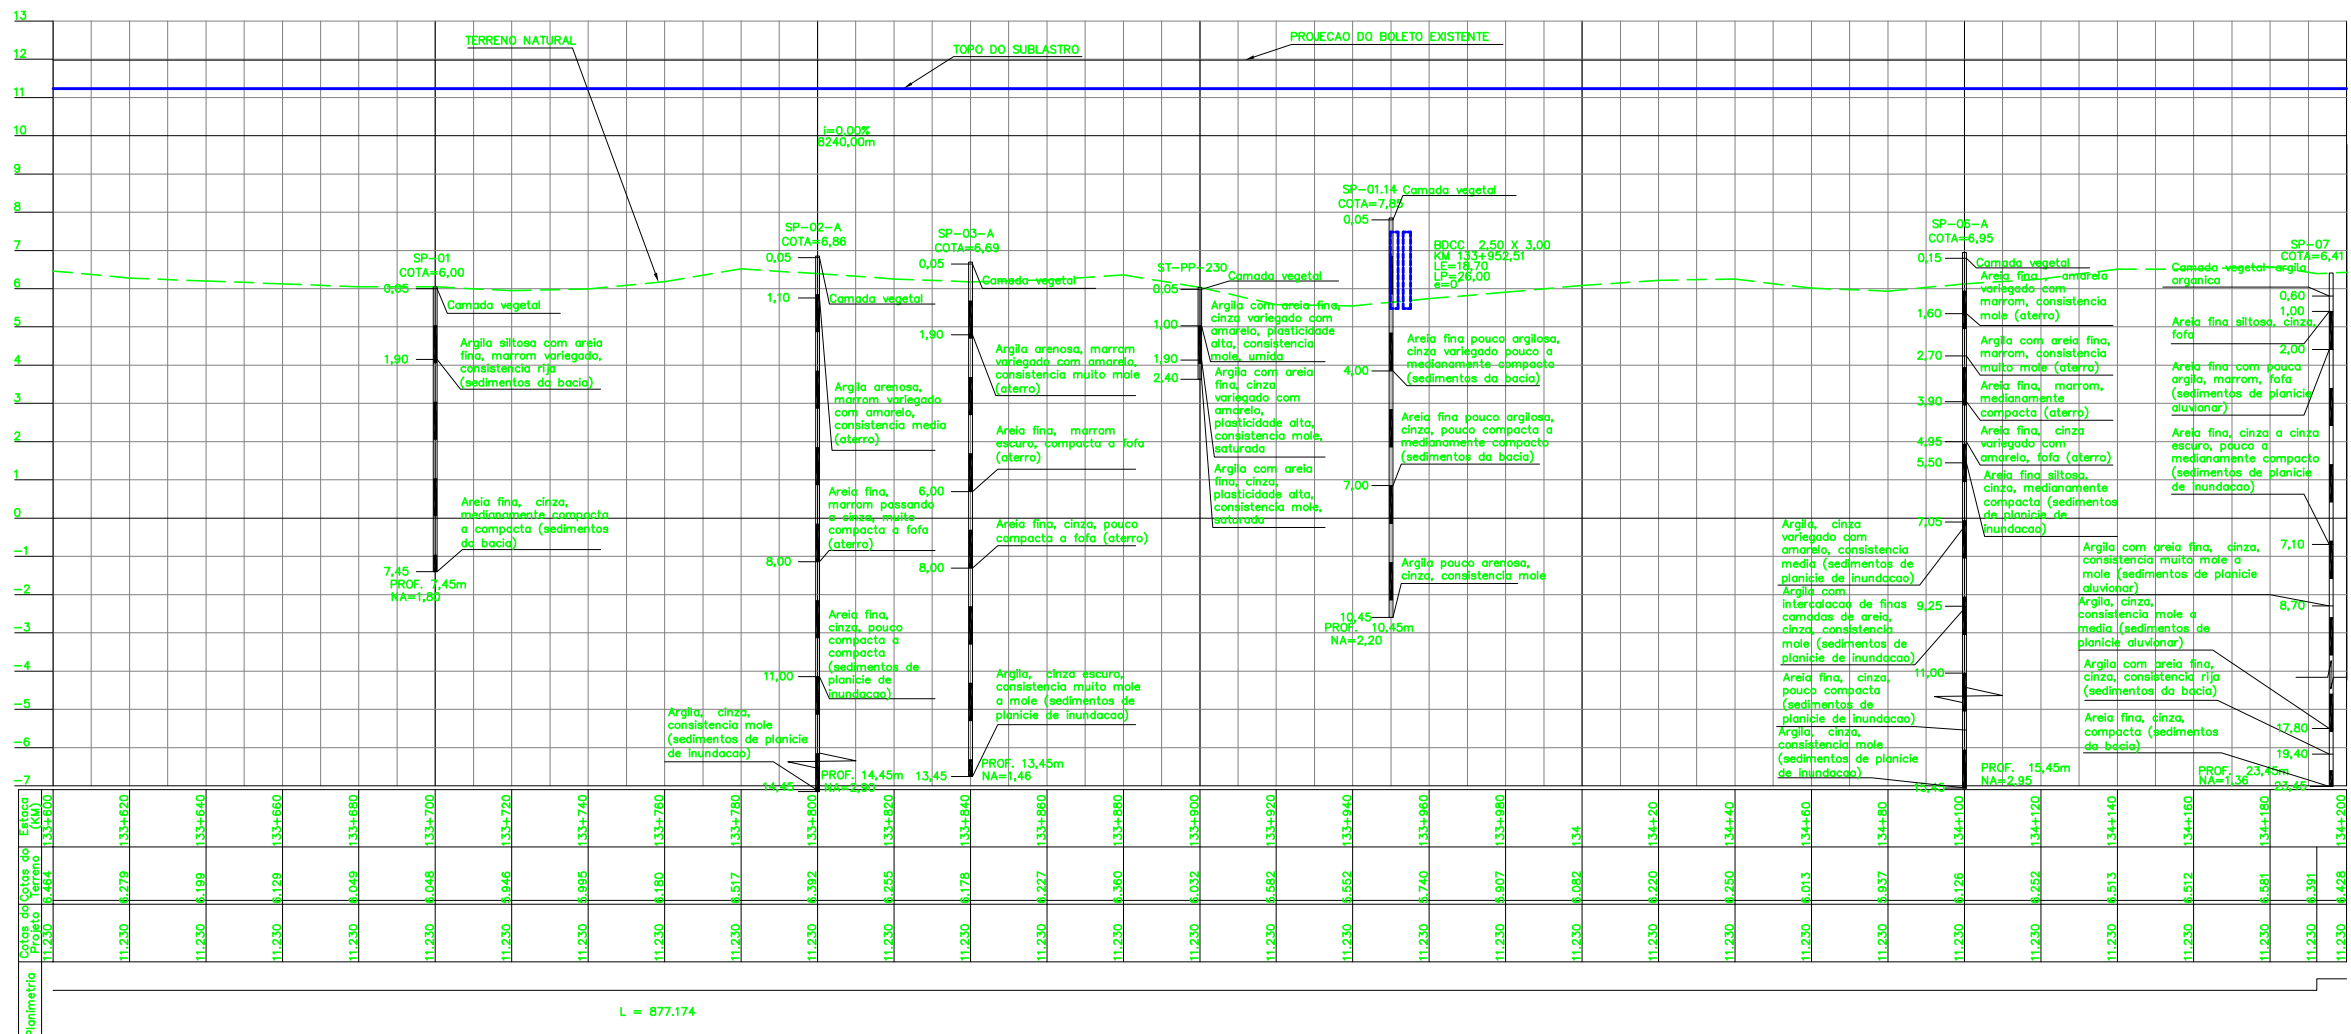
13
12
11
10
9
8
7
6
5
4
3
2
1
0
−1
−2
−3
−4
−5
−6
−7

TERRENO NATURAL

TOPO DO SUBLASTRO

PROJECAO DO BOLETO EXISTENTE

i=0,00%
8240,00m

SP-01
COTA=6,00
0,05
Camada vegetal
1,90
Argila siltosa com areia fina, marrom variegado, consistencia rija (sedimentos da bacia)
Areia fina, cinza, medianamente compacta a compacta (sedimentos da bacia)
7,45
PROF. 7,45m
NA=1,80

SP-02-A
COTA=6,86
0,05
1,10
Camada vegetal
Argila arenosa, marrom variegado com amarelo, consistencia media (aterro)
Areia fina, marrom passando a cinza, muito compacta a fofa (aterro)
8,00
Areia fina, cinza, pouco compacta a compacta (sedimentos de planicie de inundacao)
11,00
Argila, cinza, consistencia mole (sedimentos de planicie de inundacao)
PROF. 14,45m
14,45
NA=2,90

SP-03-A
COTA=6,69
0,05
Camada vegetal
1,90
Argila arenosa, marrom variegado com amarelo, consistencia muito mole (aterro)
Areia fina, marrom escuro, compacta a fofa (aterro)
6,00
Areia fina, cinza, pouco compacta a fofa (aterro)
8,00
Argila, cinza escura, consistencia muito mole a mole (sedimentos de planicie de inundacao)
13,45
PROF. 13,45m
NA=1,46

ST-PP-230
Camada vegetal
0,05
1,00
1,90
2,40
Argila com areia fina, cinza variegado com amarelo, plasticidade alta, consistencia mole, umida
Argila com areia fina, cinza variegado com amarelo, plasticidade alta, consistencia mole, saturada
Argila com areia fina, cinza, plasticidade alta, consistencia mole, saturada

SP-01.14 Camada vegetal
COTA=7,85
0,05
BDCC 2,50 X 3,00
KM 133+952,51
LE=18,70
LP=26,00
e=0
Areia fina pouco argilosa, cinza variegado pouco a medianamente compacto (sedimentos da bacia)
4,00
Areia fina pouco argilosa, cinza, pouco compacta a medianamente compacto (sedimentos da bacia)
7,00
Argila pouco arenosa, cinza, consistencia mole
10,45
PROF. 10,45m
NA=2,20

SP-05-A
COTA=6,95
0,15
Camada vegetal
Areia fina, amarela variegado com marrom, consistencia mole (aterro)
1,60
Argila com areia fina, marrom, consistencia muito mole (aterro)
2,70
Areia fina, marrom, medianamente compacta (aterro)
3,90
Areia fina, cinza variegado com amarelo, fofa (aterro)
4,95
5,50
Areia fina siltosa, cinza, medianamente compacta (sedimentos de planicie de inundacao)
7,05
Argila, cinza variegado com amarelo, consistencia media (sedimentos de planicie de inundacao)
Argila com intercalacao de finas camadas de areia, cinza, consistencia mole (sedimentos de planicie de inundacao)
9,25
11,00
Areia fina, cinza, pouco compacta (sedimentos de planicie de inundacao)
Argila, cinza, consistencia mole (sedimentos de planicie de inundacao)
13,45
PROF. 15,45m
NA=2,95

SP-07
COTA=6,41
Camada vegetal argila organica
0,60
1,00
Areia fina siltosa, cinza, fofa
2,00
Areia fina com pouca argila, marrom, fofa (sedimentos de planicie aluvionar)
Areia fina, cinza a cinza escuro, pouco a medianamente compacto (sedimentos de planicie de inundacao)
7,10
Argila com areia fina, cinza, consistencia muito mole a mole (sedimentos de planicie aluvionar)
8,70
Argila, cinza, consistencia mole a media (sedimentos de planicie aluvionar)
Argila com areia fina, cinza, consistencia rija (sedimentos da bacia)
17,80
Areia fina, cinza, compacta (sedimentos da bacia)
19,40
PROF. 23,45m
NA=1,36
23,45

| Estaca (KM) | 133+600 | 133+620 | 133+640 | 133+660 | 133+680 | 133+700 | 133+720 | 133+740 | 133+760 | 133+780 | 133+800 | 133+820 | 133+840 | 133+860 | 133+880 | 133+900 | 133+920 | 133+940 | 133+960 | 133+980 | 134 | 134+20 | 134+40 | 134+60 | 134+80 | 134+100 | 134+120 | 134+140 | 134+160 | 134+180 | 134+200 |
|---|---|---|---|---|---|---|---|---|---|---|---|---|---|---|---|---|---|---|---|---|---|---|---|---|---|---|---|---|---|---|---|
| Cotas do Terreno | 6.464 | 6.279 | 6.199 | 6.129 | 6.049 | 6.048 | 5.946 | 5.995 | 6.180 | 6.517 | 6.392 | 6.255 | 6.178 | 6.227 | 6.360 | 6.032 | 5.582 | 5.552 | 5.740 | 5.907 | 6.082 | 6.220 | 6.250 | 6.013 | 5.937 | 6.126 | 6.252 | 6.513 | 6.512 | 6.581 | 6.391 | 6.428 |
| Cotas do Projeto | 11.230 | 11.230 | 11.230 | 11.230 | 11.230 | 11.230 | 11.230 | 11.230 | 11.230 | 11.230 | 11.230 | 11.230 | 11.230 | 11.230 | 11.230 | 11.230 | 11.230 | 11.230 | 11.230 | 11.230 | 11.230 | 11.230 | 11.230 | 11.230 | 11.230 | 11.230 | 11.230 | 11.230 | 11.230 | 11.230 | 11.230 | 11.230 |

Planimetria
L = 877.174